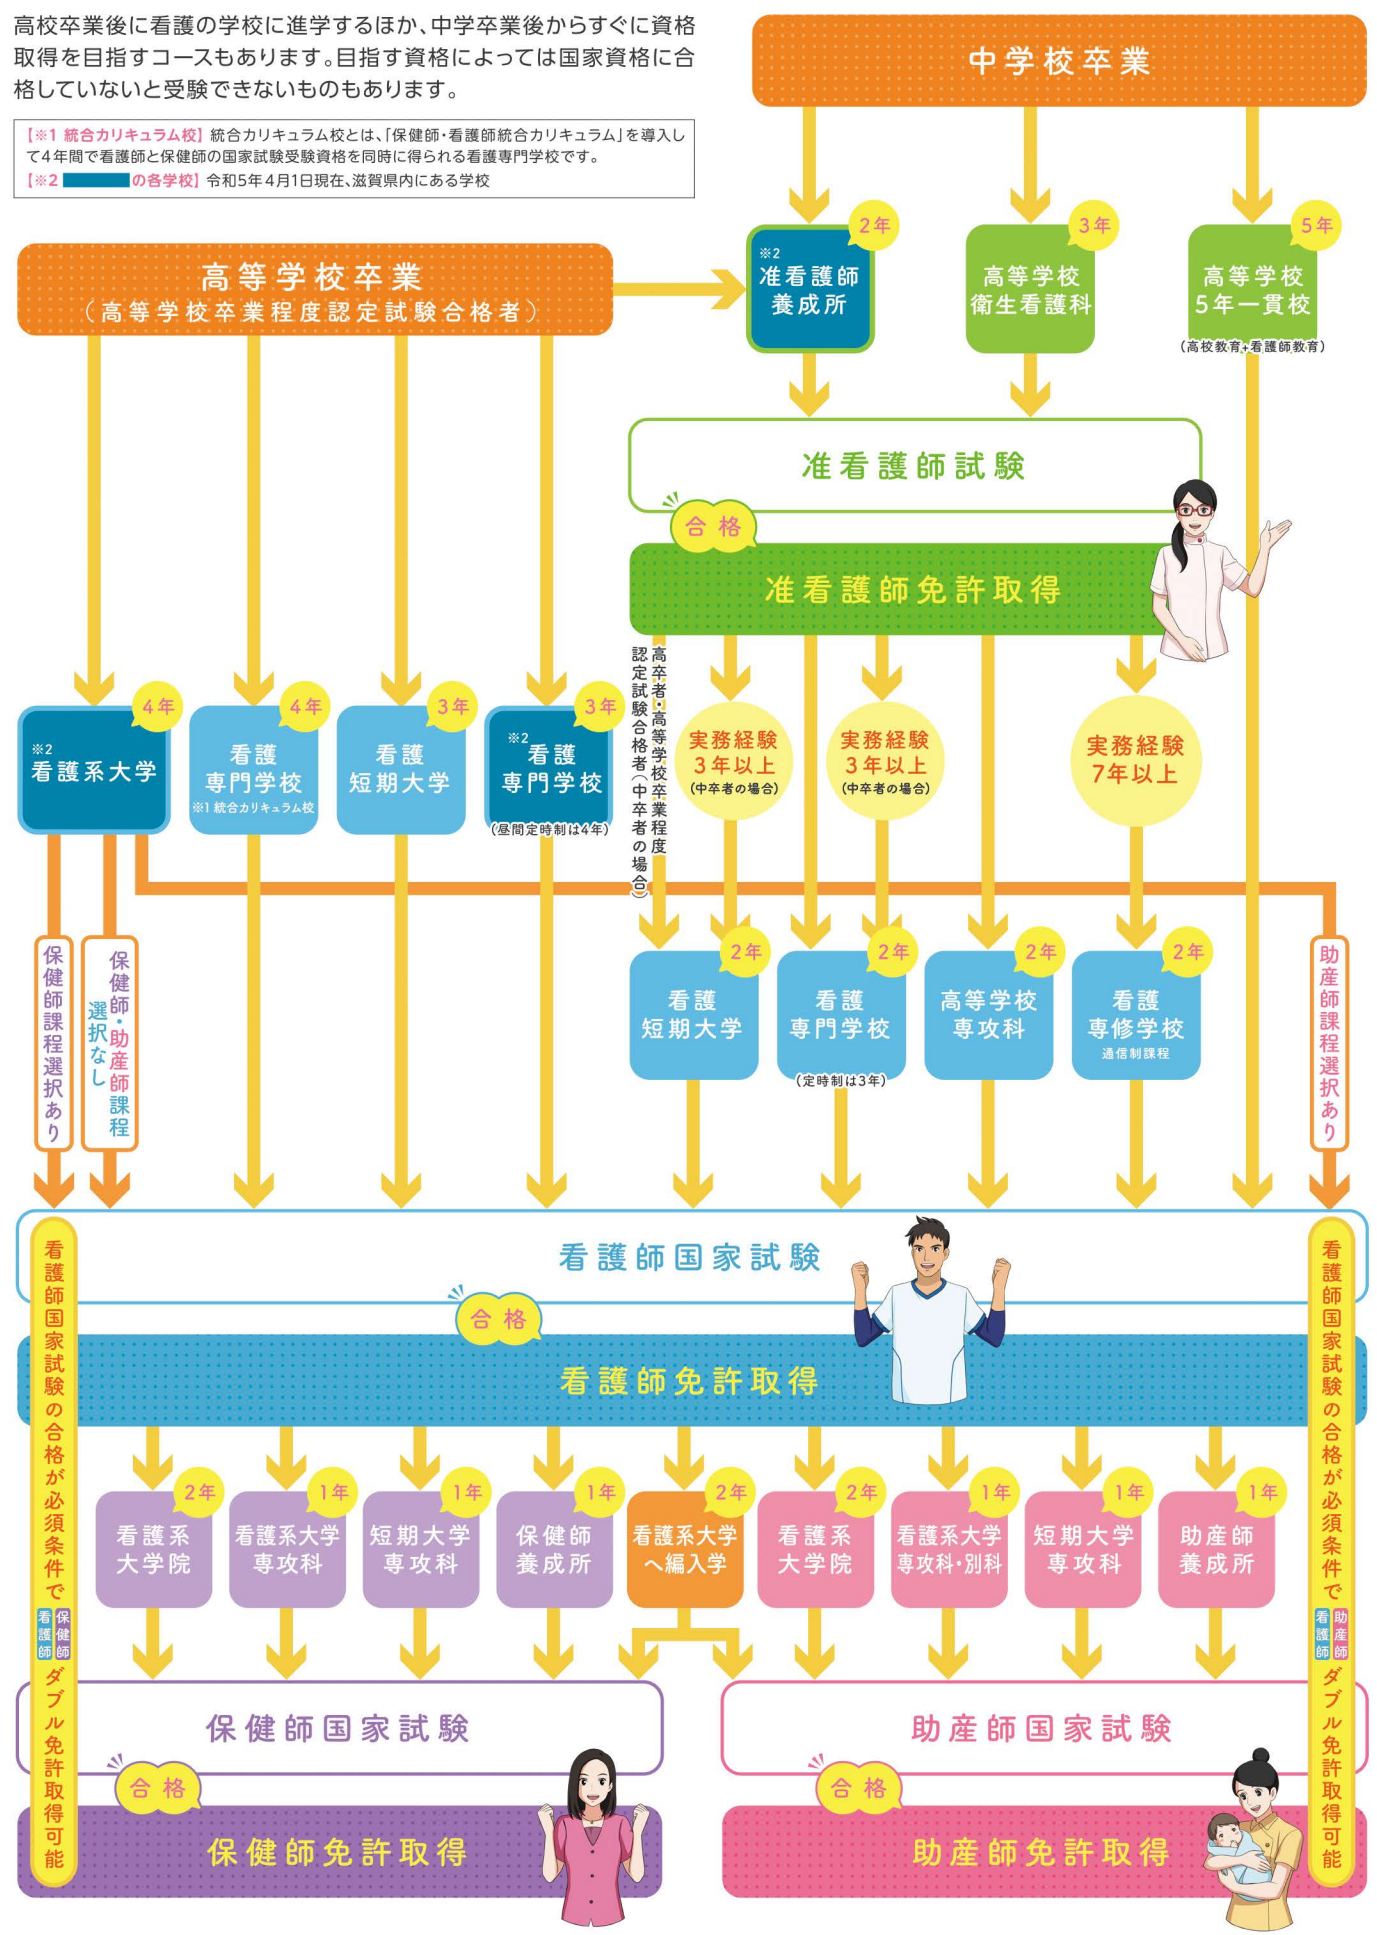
高校卒業後に看護の学校に進学するほか、中学卒業後からすぐに資格取得を目指すコースもあります。目指す資格によっては国家資格に合格していないと受験できないものもあります。

【※1 統合カリキュラム校】統合カリキュラム校とは、「保健師・看護師統合カリキュラム」を導入して4年間で看護師と保健師の国家試験受験資格を同時に得られる看護専門学校です。
【※2 　　　の各学校】令和5年4月1日現在、滋賀県内にある学校

中学校卒業

2年
※2
准看護師養成所

3年
高等学校衛生看護科

5年
高等学校5年一貫校
（高校教育+看護師教育）

高等学校卒業
（高等学校卒業程度認定試験合格者）

准看護師試験

合格

准看護師免許取得

高卒者・高等学校卒業程度認定試験合格者（中卒者の場合）

4年
※2
看護系大学

4年
看護専門学校
※1 統合カリキュラム校

3年
看護短期大学

3年
※2
看護専門学校
（昼間定時制は4年）

実務経験3年以上
（中卒者の場合）

実務経験3年以上
（中卒者の場合）

実務経験7年以上

2年
看護短期大学

2年
看護専門学校
（定時制は3年）

2年
高等学校専攻科

2年
看護専修学校
通信制課程

保健師課程選択あり

保健師・助産師課程選択なし

助産師課程選択あり

看護師国家試験

合格

看護師免許取得

看護師国家試験の合格が必須条件で看護師保健師ダブル免許取得可能

看護師国家試験の合格が必須条件で看護師助産師ダブル免許取得可能

2年
看護系大学院

1年
看護系大学専攻科

1年
短期大学専攻科

1年
保健師養成所

2年
看護系大学へ編入学

2年
看護系大学院

1年
看護系大学専攻科・別科

1年
短期大学専攻科

1年
助産師養成所

保健師国家試験

合格

保健師免許取得

助産師国家試験

合格

助産師免許取得